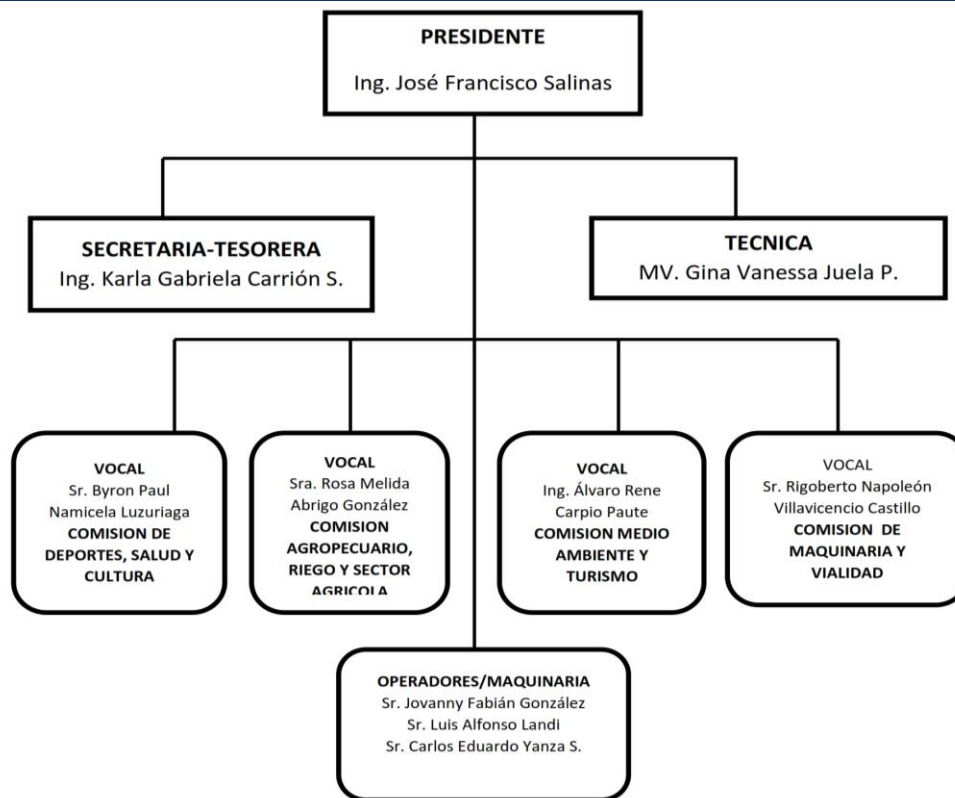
PRESIDENTE
Ing. José Francisco Salinas

SECRETARIA-TESORERA
Ing. Karla Gabriela Carrión S.

TECNICA
MV. Gina Vanessa Juela P.

VOCAL
Sr. Byron Paul Namicela Luzuriaga
COMISION DE DEPORTES, SALUD Y CULTURA

VOCAL
Sra. Rosa Melida Abrigo González
COMISION AGROPECUARIO, RIEGO Y SECTOR AGRICOLA

VOCAL
Ing. Álvaro Rene Carpio Paute
COMISION MEDIO AMBIENTE Y TURISMO

VOCAL
Sr. Rigoberto Napoleón Villavicencio Castillo
COMISION DE MAQUINARIA Y VIALIDAD

OPERADORES/MAQUINARIA
Sr. Jovanny Fabián González
Sr. Luis Alfonso Landi
Sr. Carlos Eduardo Yanza S.